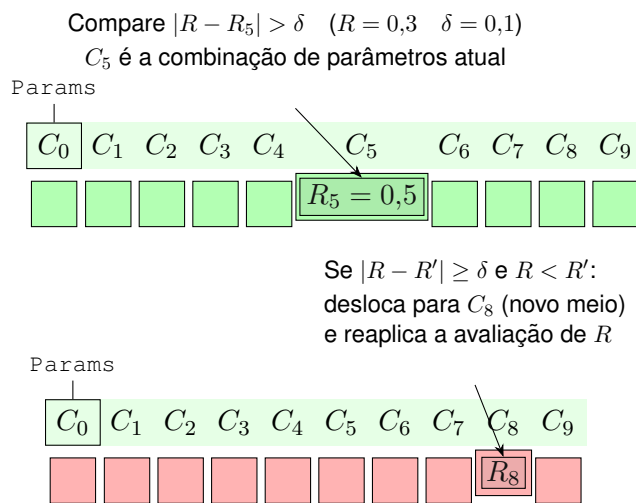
Compare $|R - R_5| > \delta \quad (R = 0{,}3 \quad \delta = 0{,}1)$

$C_5$ é a combinação de parâmetros atual

Params

$C_0$ $C_1$ $C_2$ $C_3$ $C_4$ $C_5$ $C_6$ $C_7$ $C_8$ $C_9$

$R_5 = 0{,}5$

Se $|R - R'| \geq \delta$ e $R < R'$: desloca para $C_8$ (novo meio) e reaplica a avaliação de $R$

Params

$C_0$ $C_1$ $C_2$ $C_3$ $C_4$ $C_5$ $C_6$ $C_7$ $C_8$ $C_9$

$R_8$